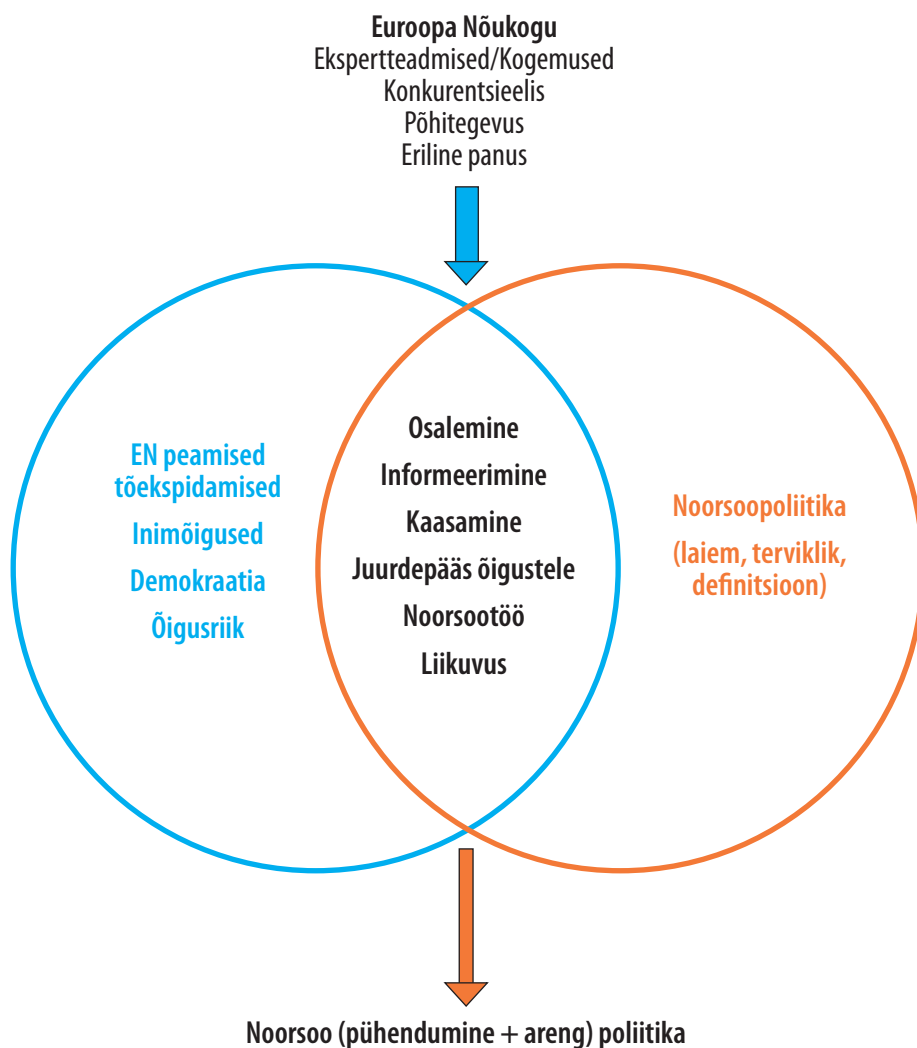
Euroopa Nõukogu
Ekspertteadmised/Kogemused
Konkurentsieelis
Põhitegevus
Eriline panus

EN peamised tõekspidamised
Inimõigused
Demokraatia
Õigusriik

Osalemine
Informeerimine
Kaasamine
Juurdepääs õigustele
Noorsootöö
Liikuvus

Noorsoopoliitika
(laiem, terviklik, definitsioon)

Noorsoo (pühendumine + areng) poliitika